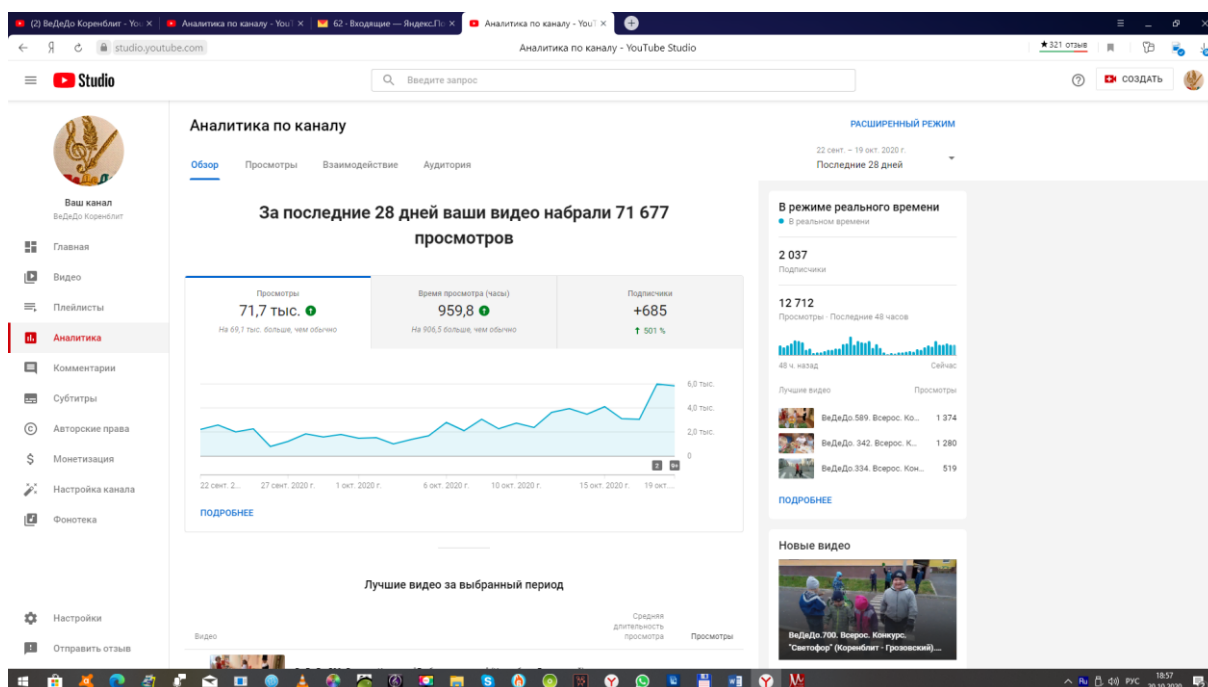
(2) ВеДеДо Кореньблит - You
Аналитика по каналу - YouT
62 · Входящие — Яндекс.П
Аналитика по каналу - YouT

studio.youtube.com
Аналитика по каналу - YouTube Studio
★321 отзыв

Studio
Введите запрос
СОЗДАТЬ

Ваш канал
ВеДеДо Кореньблит

Главная
Видео
Плейлисты
Аналитика
Комментарии
Субтитры
Авторские права
Монетизация
Настройка канала
Фонотека
Настройки
Отправить отзыв

Аналитика по каналу
РАСШИРЕННЫЙ РЕЖИМ
Обзор
Просмотры
Взаимодействие
Аудитория
22 сент. – 19 окт. 2020 г.
Последние 28 дней

За последние 28 дней ваши видео набрали 71 677 просмотров

| Просмотры | Время просмотра (часы) | Подписчики |
|---|---|---|
| 71,7 тыс. | 959,8 | +685 |
| На 69,7 тыс. больше, чем обычно | На 906,5 больше, чем обычно | 501 % |

6,0 тыс.
4,0 тыс.
2,0 тыс.
0
22 сент. 2...
27 сент. 2020 г.
1 окт. 2020 г.
6 окт. 2020 г.
10 окт. 2020 г.
15 окт. 2020 г.
19 окт....
ПОДРОБНЕЕ

Лучшие видео за выбранный период
Видео
Средняя длительность просмотра
Просмотры

В режиме реального времени
В реальном времени
2 037
Подписчики
12 712
Просмотры · Последние 48 часов
48 ч. назад
Сейчас
Лучшие видео
Просмотры
ВеДеДо.589. Всерос. Ко... 1 374
ВеДеДо. 342. Всерос. К... 1 280
ВеДеДо.334. Всерос. Кон... 519
ПОДРОБНЕЕ

Новые видео
ВеДеДо.700. Всерос. Конкурс. "Светофор" (Кореньблит - Грозовский)....

РУС 18:57